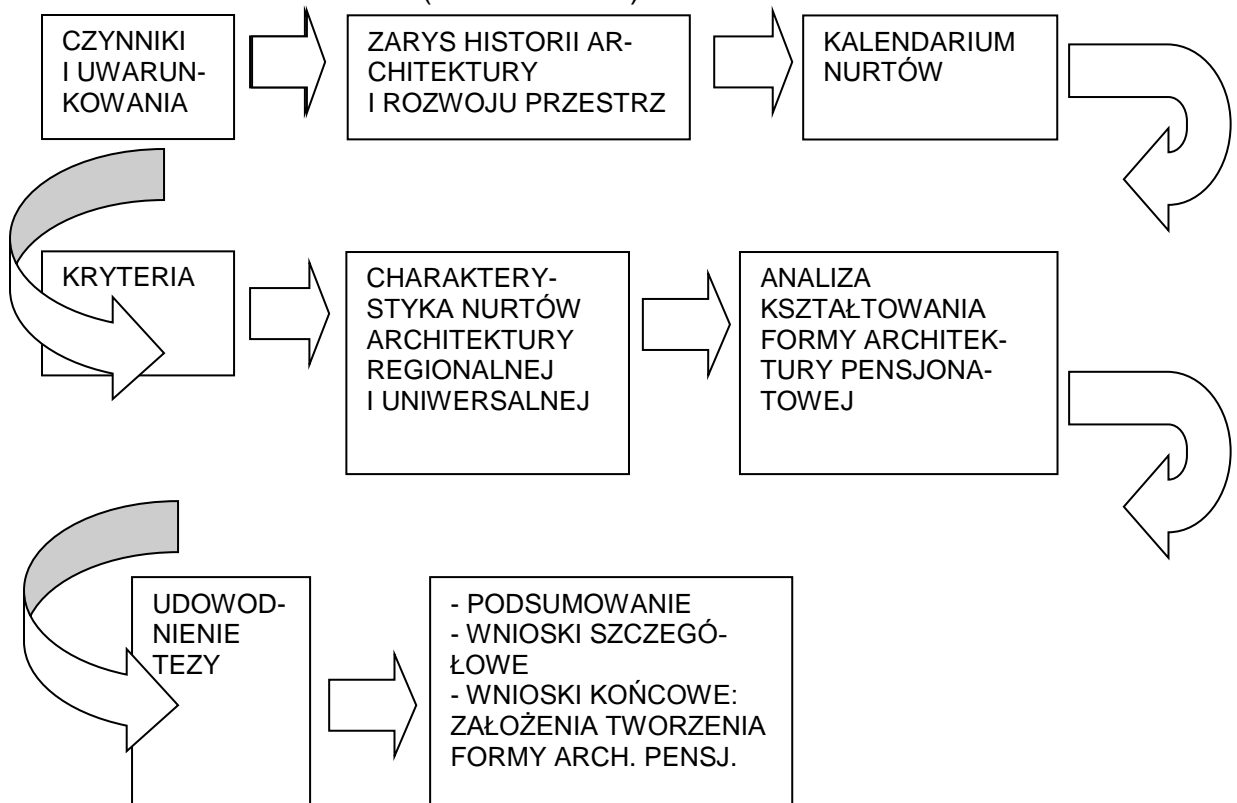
CZYNNIKI I UWARUNKOWANIA

ZARYS HISTORII ARCHITEKTURY I ROZWOJU PRZESTRZ

KALENDARIUM NURTÓW

KRYTERIA

CHARAKTERYSTYKA NURTÓW ARCHITEKTURY REGIONALNEJ I UNIWERSALNEJ

ANALIZA KSZTAŁTOWANIA FORMY ARCHITEKTURY PENSJONATOWEJ

UDOWODNIENIE TEZY

- PODSUMOWANIE
- WNIOSKI SZCZEGÓŁOWE
- WNIOSKI KOŃCOWE: ZAŁOŻENIA TWORZENIA FORMY ARCH. PENSJ.